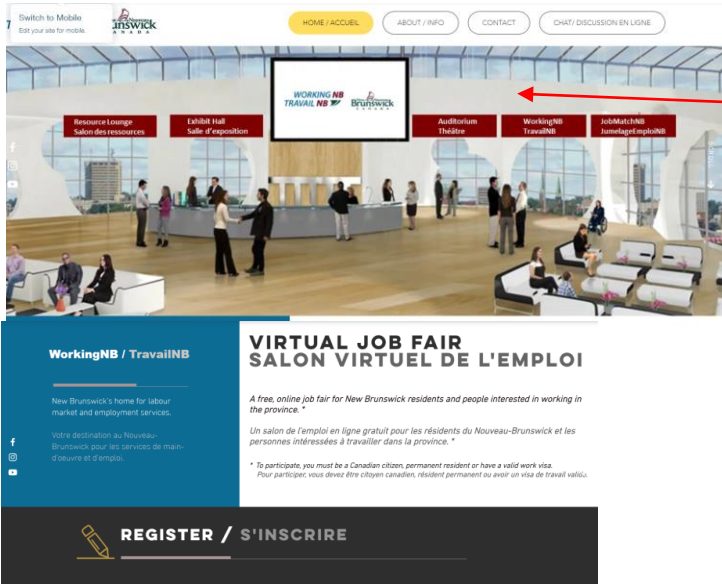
Switch to Mobile
Edit your site for mobile.

Brunswick
CANADA

HOME / ACCUEIL
ABOUT / INFO
CONTACT
CHAT/ DISCUSSION EN LIGNE

WORKING NB
TRAVAIL NB
Brunswick
CANADA

Resource Lounge
Salon des ressources

Exhibit Hall
Salle d'exposition

Auditorium
Théâtre

WorkingNB
TravailNB

JobMatchNB
JumelageEmploiNB

WorkingNB / TravailNB

New Brunswick's home for labour market and employment services.

Votre destination au Nouveau-Brunswick pour les services de main-d'oeuvre et d'emploi.

VIRTUAL JOB FAIR
SALON VIRTUEL DE L'EMPLOI

A free, online job fair for New Brunswick residents and people interested in working in the province. *

Un salon de l'emploi en ligne gratuit pour les résidents du Nouveau-Brunswick et les personnes intéressées à travailler dans la province. *

* To participate, you must be a Canadian citizen, permanent resident or have a valid work visa.
Pour participer, vous devez être citoyen canadien, résident permanent ou avoir un visa de travail valide.

REGISTER / S'INSCRIRE